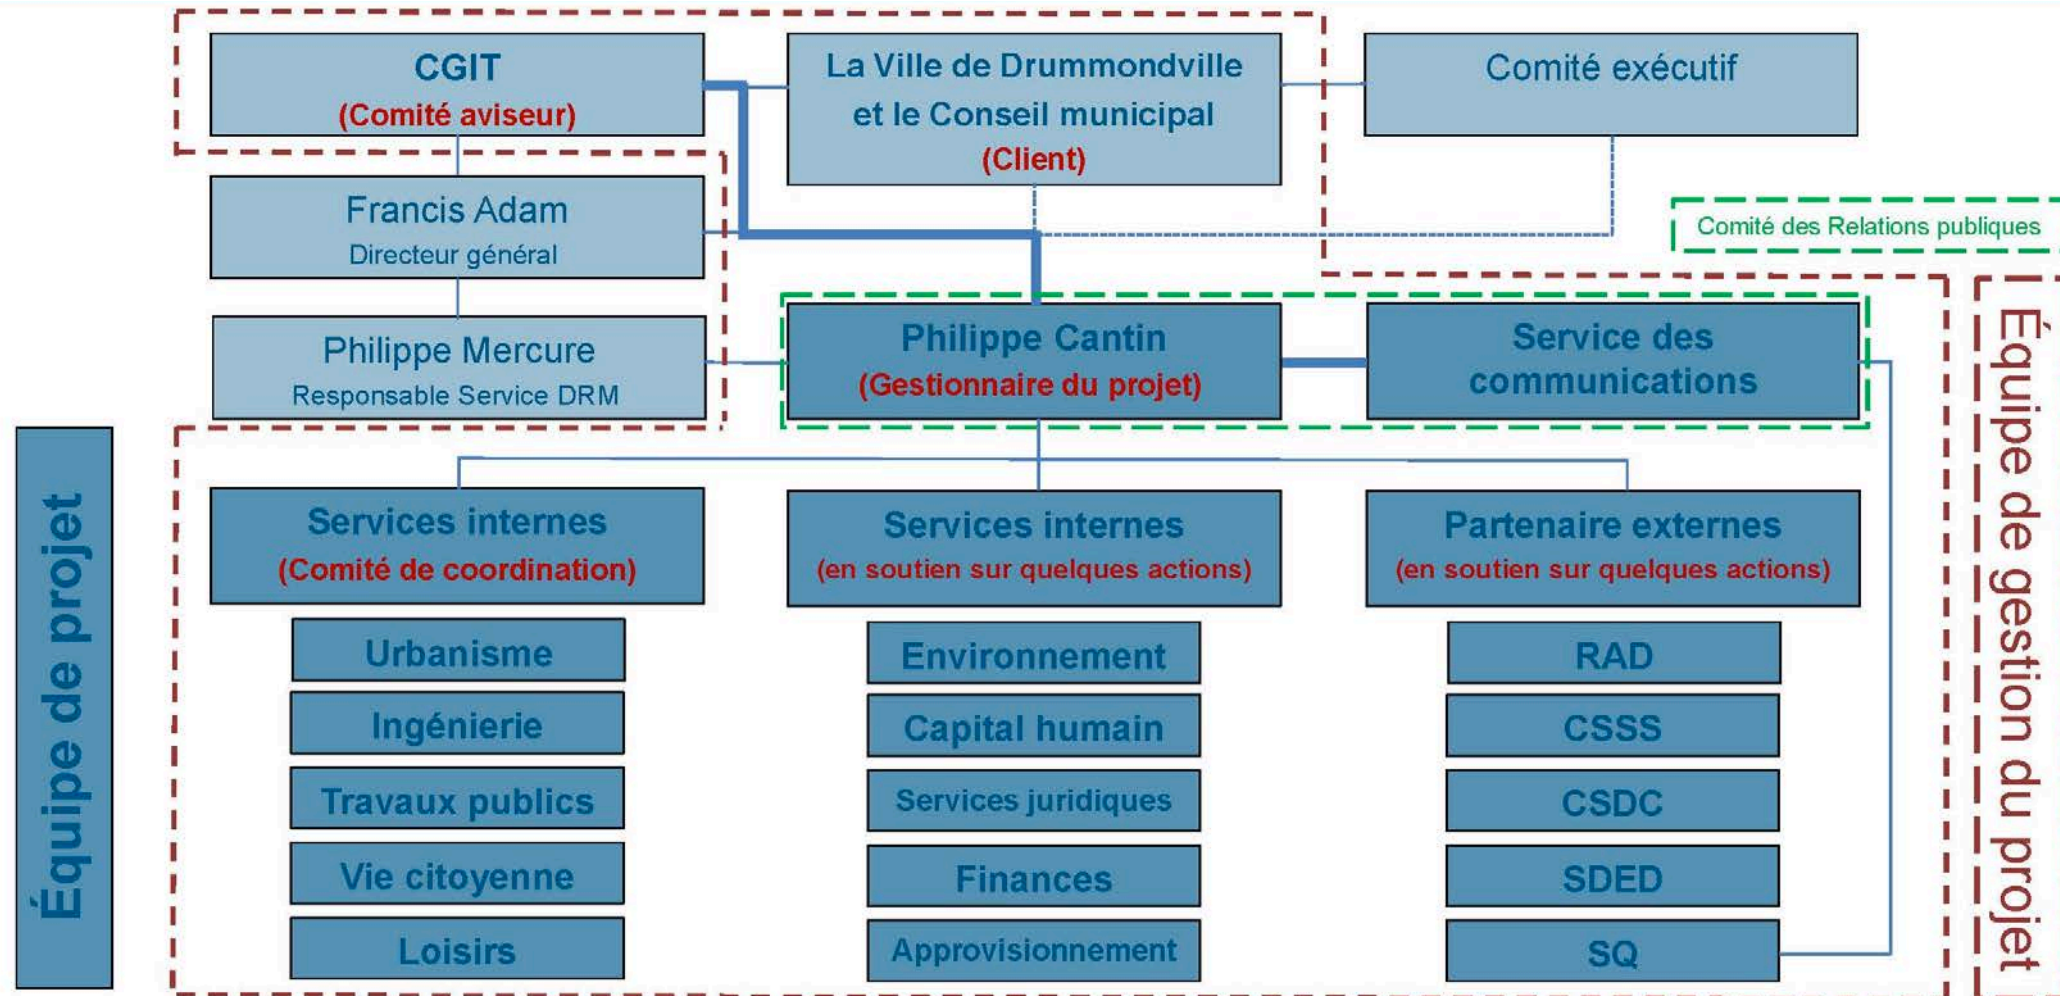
CGIT
(Comité aviseur)

La Ville de Drummondville et le Conseil municipal
(Client)

Comité exécutif

Francis Adam
Directeur général

Comité des Relations publiques

Philippe Mercure
Responsable Service DRM

Philippe Cantin
(Gestionnaire du projet)

Service des communications

Équipe de projet

Équipe de gestion du projet

Services internes
(Comité de coordination)

Services internes
(en soutien sur quelques actions)

Partenaire externes
(en soutien sur quelques actions)

Urbanisme

Ingénierie

Travaux publics

Vie citoyenne

Loisirs

Environnement

Capital humain

Services juridiques

Finances

Approvisionnement

RAD

CSSS

CSDC

SDED

SQ